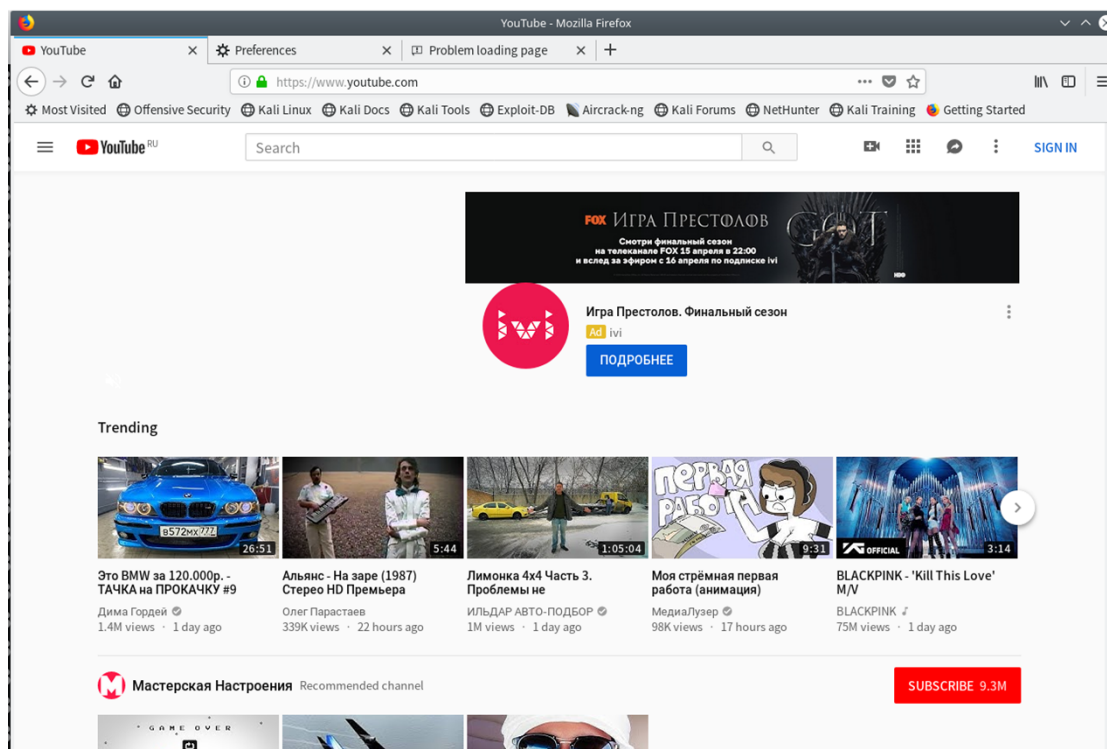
YouTube - Mozilla Firefox

YouTube ×
Preferences ×
Problem loading page ×
+

https://www.youtube.com

Most Visited
Offensive Security
Kali Linux
Kali Docs
Kali Tools
Exploit-DB
Aircrack-ng
Kali Forums
NetHunter
Kali Training
Getting Started

YouTube RU
Search
SIGN IN

FOX ИГРА ПРЕСТОЛОВ
Смотри финальный сезон на телеканале FOX 15 апреля в 22:00 и вслед за эфиром с 16 апреля по подписке ivi
GOT
HBO

Игра Престолов. Финальный сезон
Ad ivi
ПОДРОБНЕЕ

Trending

26:51
Это BMW за 120.000р. - ТАЧКА на ПРОКАЧКУ #9
Дима Гордей
1.4M views · 1 day ago

5:44
Альянс - На заре (1987) Стерео HD Премьера
Олег Парастаев
339K views · 22 hours ago

1:05:04
Лимонка 4x4 Часть 3. Проблемы не
ИЛЬДАР АВТО-ПОДБОР
1M views · 1 day ago

первая работа
9:31
Моя стрёмная первая работа (анимация)
МедиаЛузер
98K views · 17 hours ago

OFFICIAL
3:14
BLACKPINK - 'Kill This Love' M/V
BLACKPINK
75M views · 1 day ago

Мастерская Настроения Recommended channel
SUBSCRIBE 9.3M

GAME OVER